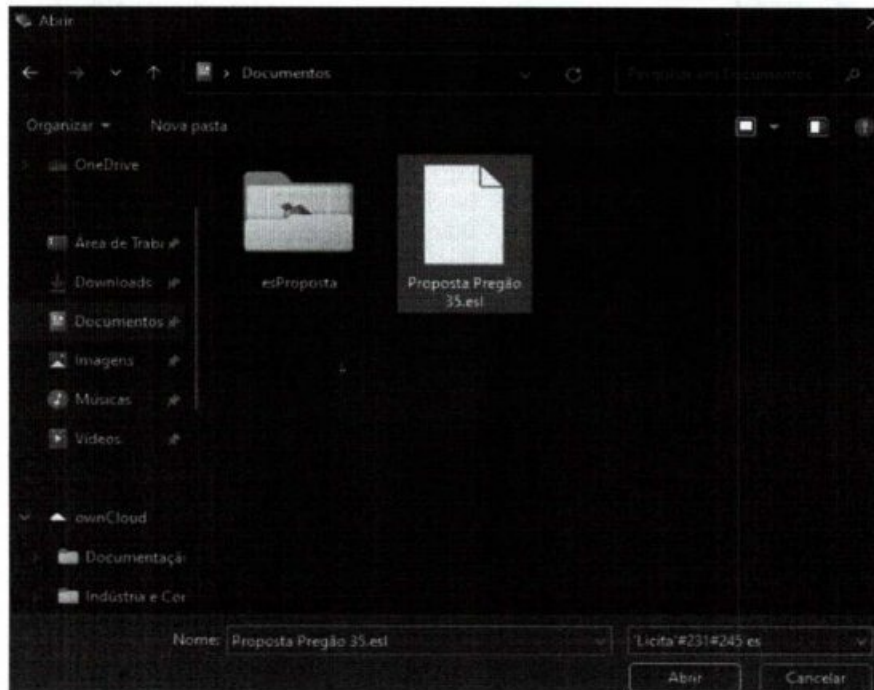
Abrir

Documentos

Pesquisar em Documentos

Organizar ▾ Nova pasta

OneDrive

Área de Trab

Downloads

Documentos

Imagens

Músicas

Vídeos

ownCloud

Documentaçã

Indústria e Cor

esProposta

Proposta Pregão 35.esl

Nome: Proposta Pregão 35.esl

Licita*#231#245.es

Abrir

Cancelar